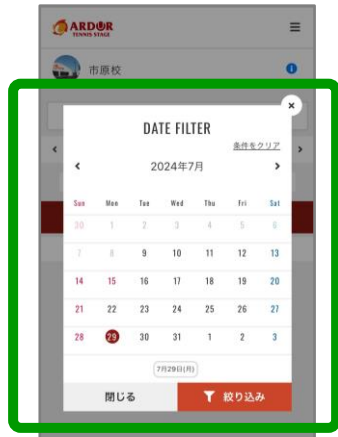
ARDOR TENNIS STAGE

市原校

DATE FILTER

条件をクリア

‹ 2024年7月 ›

| Sun | Mon | Tue | Wed | Thu | Fri | Sat |
|---|---|---|---|---|---|---|
| 30 | 1 | 2 | 3 | 4 | 5 | 6 |
| 7 | 8 | 9 | 10 | 11 | 12 | 13 |
| 14 | 15 | 16 | 17 | 18 | 19 | 20 |
| 21 | 22 | 23 | 24 | 25 | 26 | 27 |
| 28 | 29 | 30 | 31 | 1 | 2 | 3 |

7月29日(月)

閉じる

絞り込み